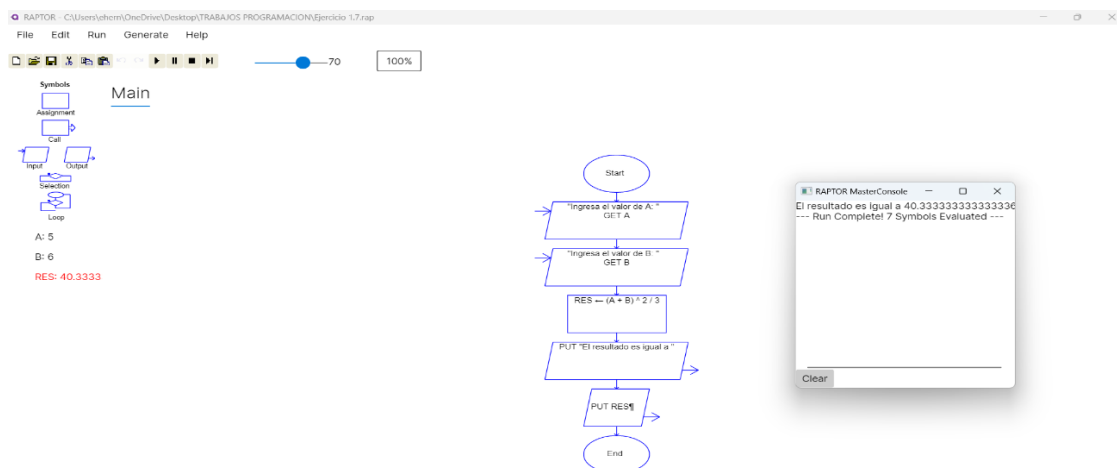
RAPTOR - C:\Users\ehcm\OneDrive\Desktop\TRABAJOS PROGRAMACION\Ejercicio 1.7.rap

File Edit Run Generate Help

70

100%

Symbols

Assignment

Call

Input Output

Selection

Loop

A: 5

B: 6

RES: 40.3333

Main

Start

"Ingresa el valor de A: "
GET A

"Ingresa el valor de B: "
GET B

RES ← (A + B) ^ 2 / 3

PUT "El resultado es igual a "

PUT RES¶

End

RAPTOR MasterConsole

El resultado es igual a 40.3333333333333336
--- Run Complete! 7 Symbols Evaluated ---

Clear